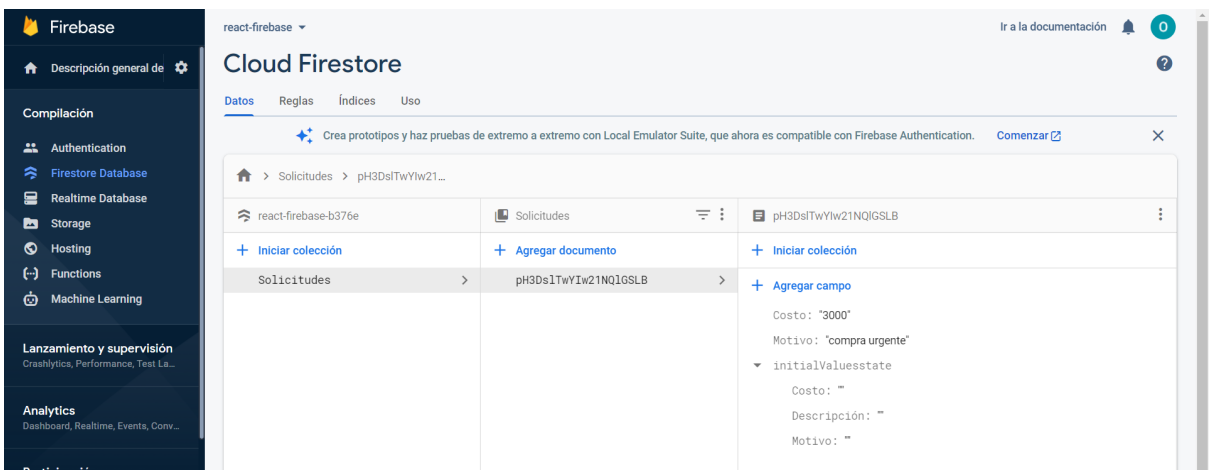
Firebase

Descripción general de

Compilación

Authentication
Firestore Database
Realtime Database
Storage
Hosting
Functions
Machine Learning

Lanzamiento y supervisión
Crashlytics, Performance, Test La...

Analytics
Dashboard, Realtime, Events, Conv...

react-firebase

Ir a la documentación

O

Cloud Firestore

Datos Reglas Índices Uso

Crea prototipos y haz pruebas de extremo a extremo con Local Emulator Suite, que ahora es compatible con Firebase Authentication. Comenzar

> Solicitudes > pH3DslTwYIw21...

react-firebase-b376e

+ Iniciar colección

Solicitudes >

Solicitudes

+ Agregar documento

pH3DslTwYIw21NQlGSLB >

pH3DslTwYIw21NQlGSLB

+ Iniciar colección

+ Agregar campo

Costo: "3000"

Motivo: "compra urgente"

initialValuesstate

Costo: ""

Descripción: ""

Motivo: ""